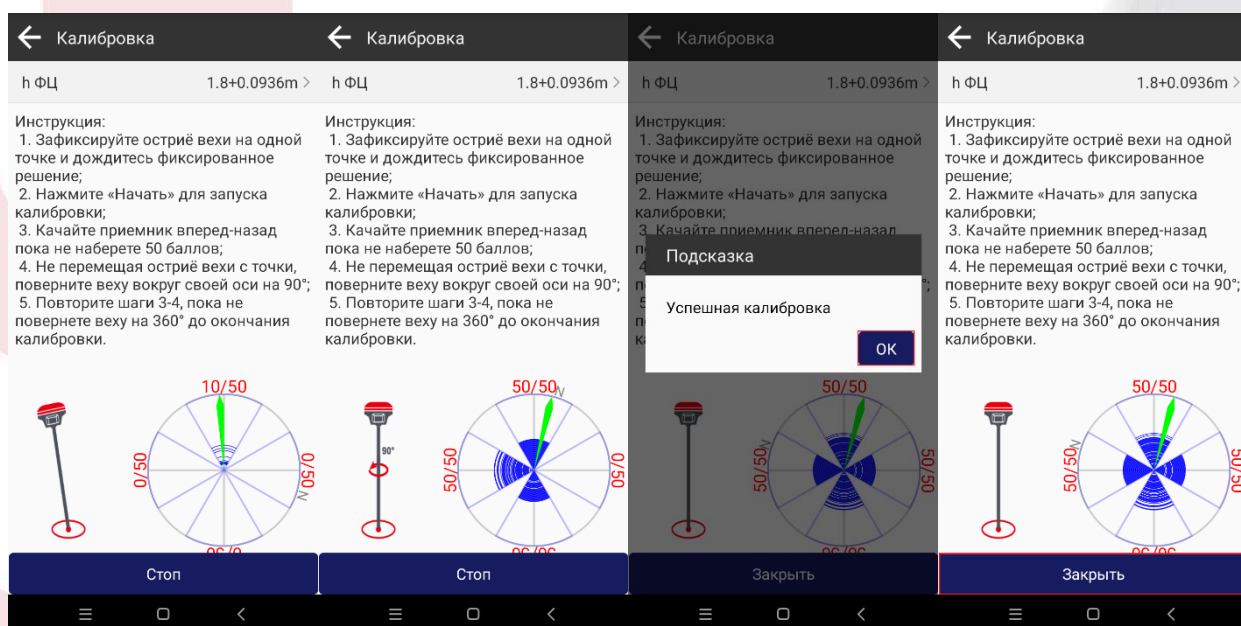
Калибровка

h ФЦ 1.8+0.0936m >

Инструкция:
1. Зафиксируйте остриё вехи на одной точке и дождитесь фиксированное решение;
2. Нажмите «Начать» для запуска калибровки;
3. Качайте приемник вперед-назад пока не наберете 50 баллов;
4. Не перемещая остриё вехи с точки, поверните веху вокруг своей оси на 90°;
5. Повторите шаги 3-4, пока не повернете веху на 360° до окончания калибровки.

10/50
0/50
0/50
N
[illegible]

Стоп

Калибровка

h ФЦ 1.8+0.0936m >

Инструкция:
1. Зафиксируйте остриё вехи на одной точке и дождитесь фиксированное решение;
2. Нажмите «Начать» для запуска калибровки;
3. Качайте приемник вперед-назад пока не наберете 50 баллов;
4. Не перемещая остриё вехи с точки, поверните веху вокруг своей оси на 90°;
5. Повторите шаги 3-4, пока не повернете веху на 360° до окончания калибровки.

90°
50/50
N
50/50
0/50
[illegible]

Стоп

Калибровка

h ФЦ 1.8+0.0936m >

Инструкция:
1. Зафиксируйте остриё вехи на одной точке и дождитесь фиксированное решение;
2. Нажмите «Начать» для запуска калибровки;
3. Качайте приемник вперед-назад

Подсказка

Успешная калибровка

OK

50/50
50/50
N
50/50
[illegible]

Закрыть

Калибровка

h ФЦ 1.8+0.0936m >

Инструкция:
1. Зафиксируйте остриё вехи на одной точке и дождитесь фиксированное решение;
2. Нажмите «Начать» для запуска калибровки;
3. Качайте приемник вперед-назад пока не наберете 50 баллов;
4. Не перемещая остриё вехи с точки, поверните веху вокруг своей оси на 90°;
5. Повторите шаги 3-4, пока не повернете веху на 360° до окончания калибровки.

50/50
50/50
N
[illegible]

Закрыть